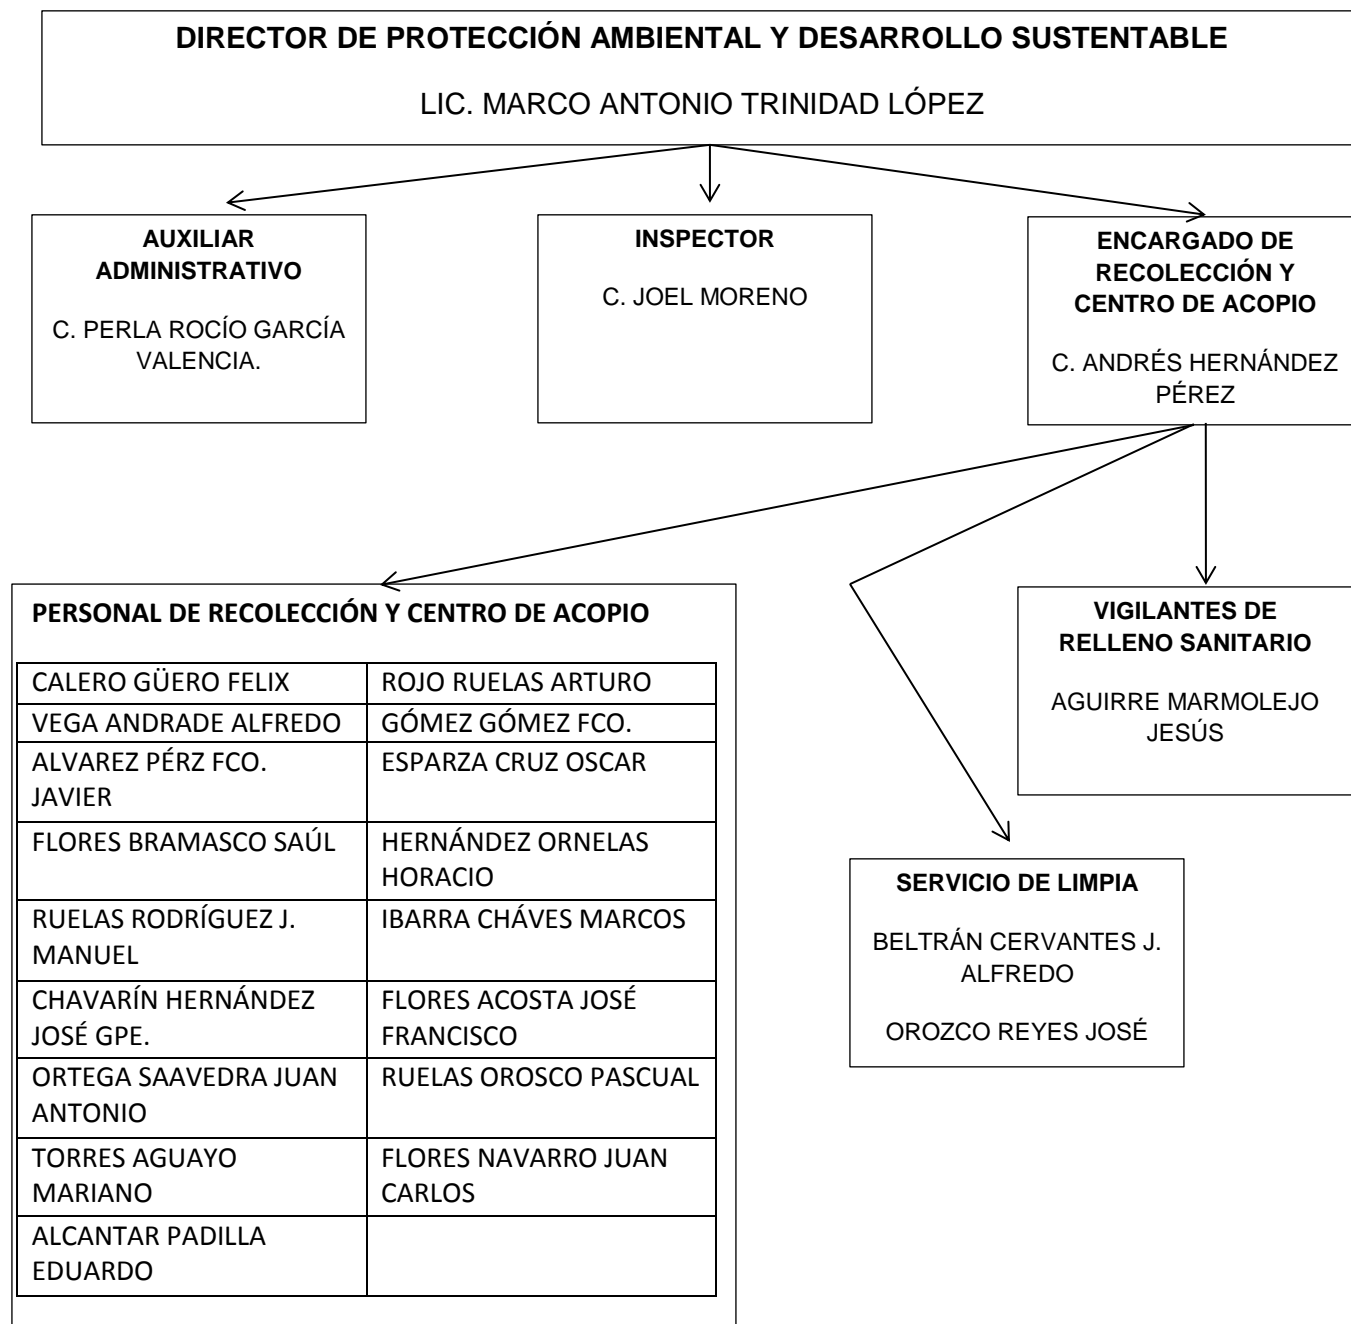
DIRECTOR DE PROTECCIÓN AMBIENTAL Y DESARROLLO SUSTENTABLE

LIC. MARCO ANTONIO TRINIDAD LÓPEZ

AUXILIAR ADMINISTRATIVO

C. PERLA ROCÍO GARCÍA VALENCIA.

INSPECTOR

C. JOEL MORENO

ENCARGADO DE RECOLECCIÓN Y CENTRO DE ACOPIO

C. ANDRÉS HERNÁNDEZ PÉREZ

PERSONAL DE RECOLECCIÓN Y CENTRO DE ACOPIO

| | |
|---|---|
| CALERO GÜERO FELIX | ROJO RUELAS ARTURO |
| VEGA ANDRADE ALFREDO | GÓMEZ GÓMEZ FCO. |
| ALVAREZ PÉRZ FCO. JAVIER | ESPARZA CRUZ OSCAR |
| FLORES BRAMASCO SAÚL | HERNÁNDEZ ORNELAS HORACIO |
| RUELAS RODRÍGUEZ J. MANUEL | IBARRA CHÁVES MARCOS |
| CHAVARÍN HERNÁNDEZ JOSÉ GPE. | FLORES ACOSTA JOSÉ FRANCISCO |
| ORTEGA SAAVEDRA JUAN ANTONIO | RUELAS OROSCO PASCUAL |
| TORRES AGUAYO MARIANO | FLORES NAVARRO JUAN CARLOS |
| ALCANTAR PADILLA EDUARDO | |

VIGILANTES DE RELLENO SANITARIO

AGUIRRE MARMOLEJO JESÚS

SERVICIO DE LIMPIA

BELTRÁN CERVANTES J. ALFREDO

OROZCO REYES JOSÉ